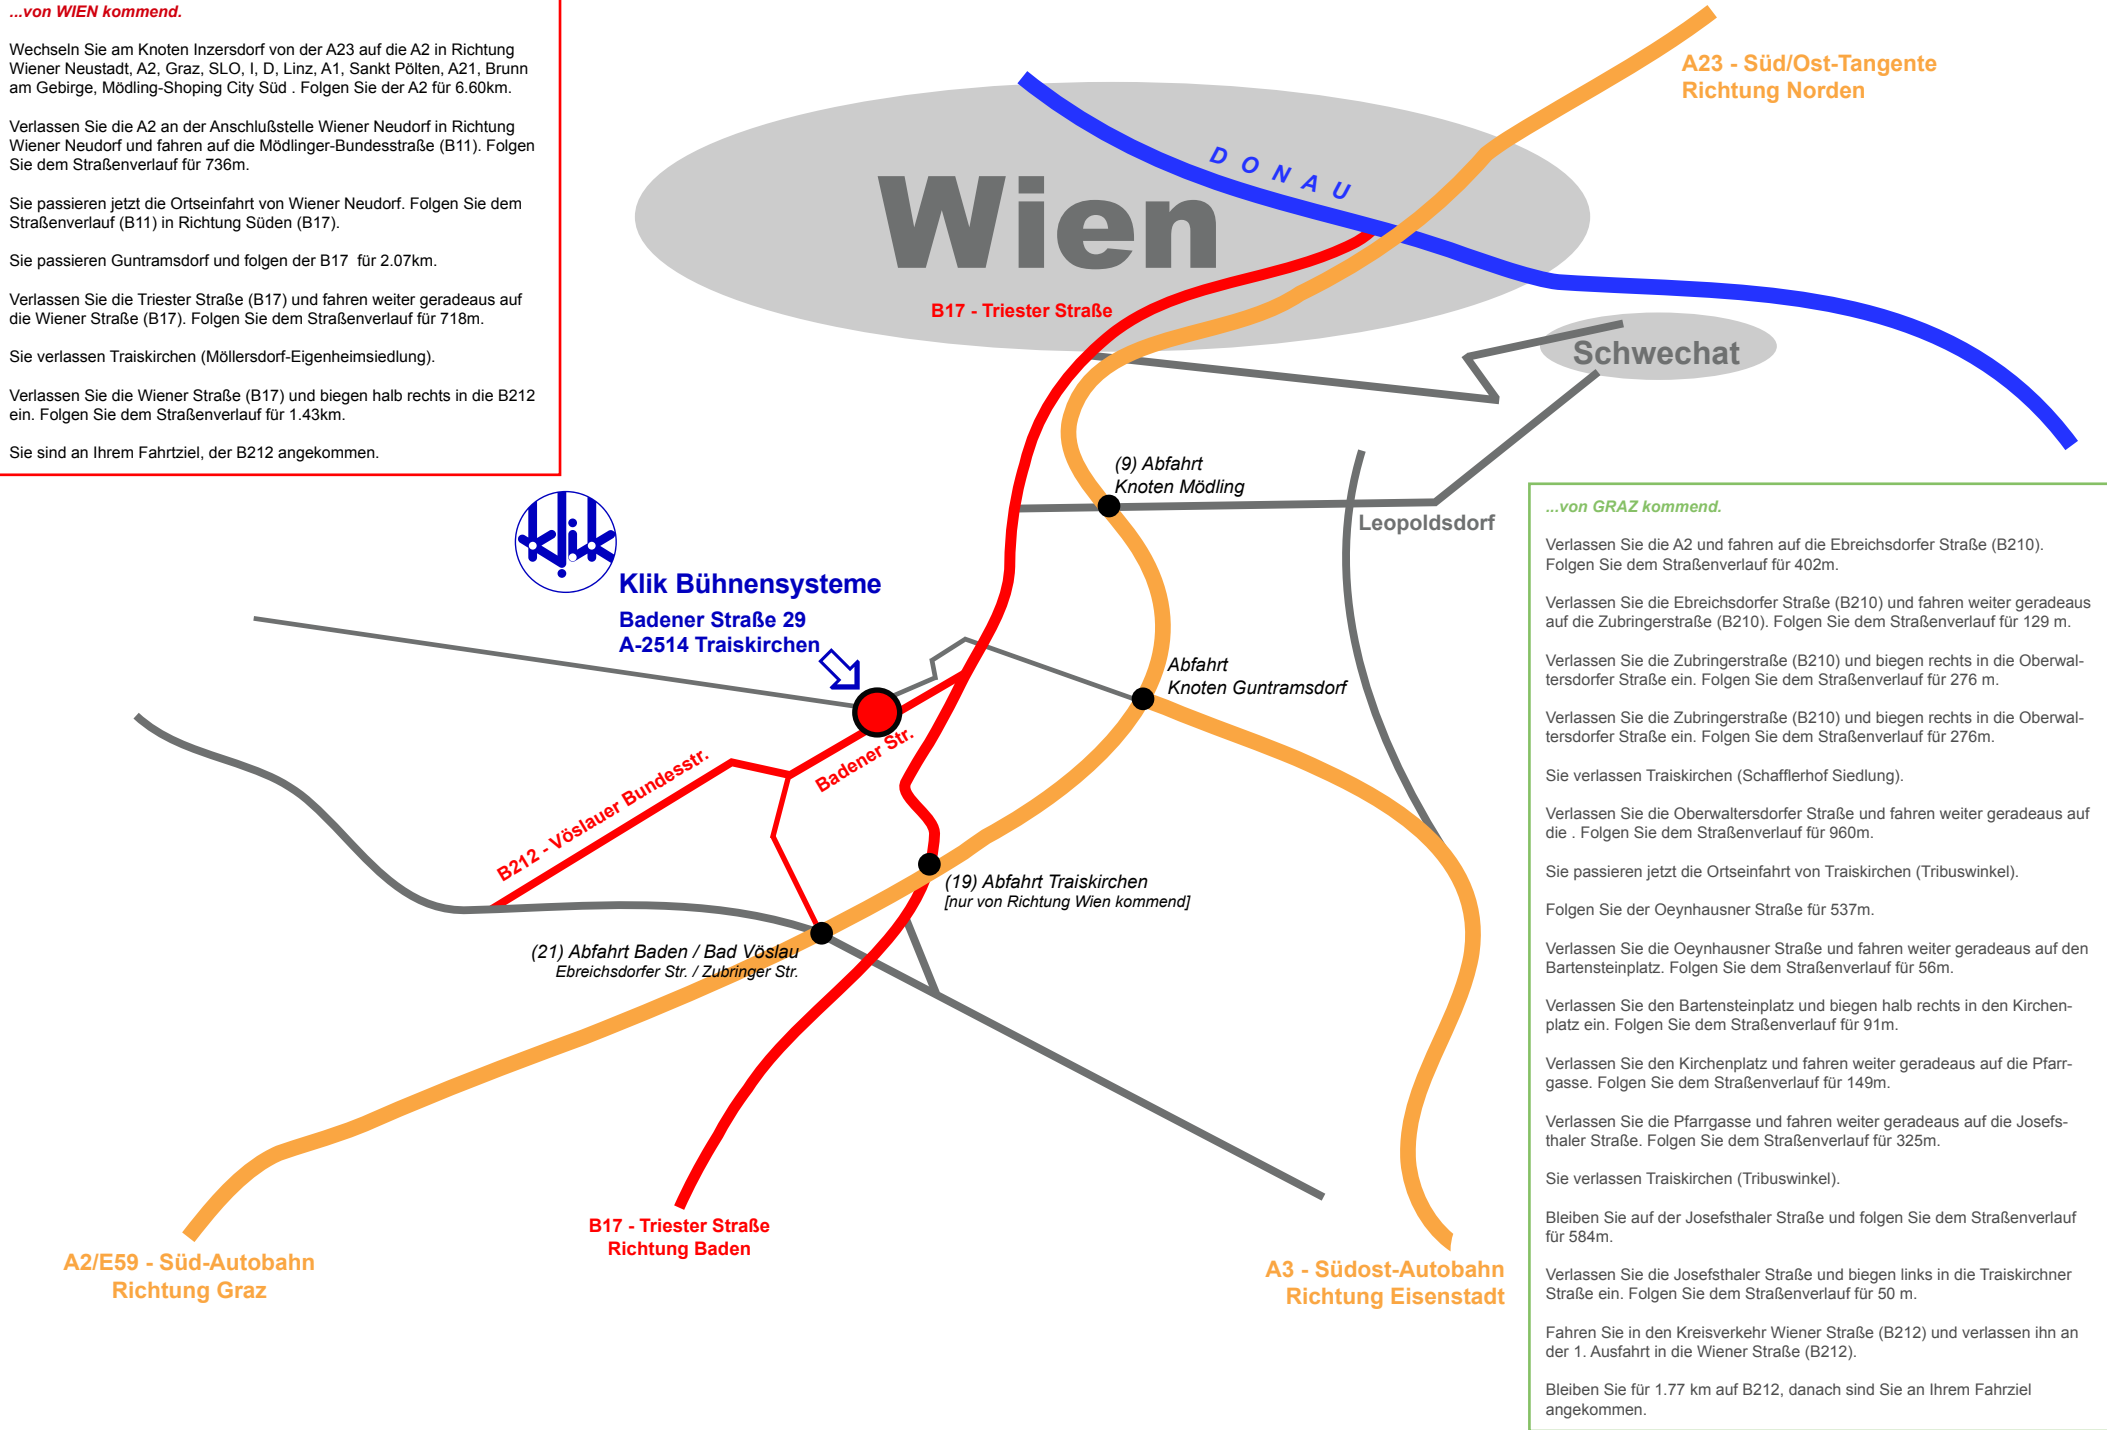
...von WIEN kommend.

Wechseln Sie am Knoten Inzersdorf von der A23 auf die A2 in Richtung Wiener Neustadt, A2, Graz, SLO, I, D, Linz, A1, Sankt Pölten, A21, Brunn am Gebirge, Mödling-Shoping City Süd . Folgen Sie der A2 für 6.60km.

Verlassen Sie die A2 an der Anschlußstelle Wiener Neudorf in Richtung Wiener Neudorf und fahren auf die Mödlinger-Bundesstraße (B11). Folgen Sie dem Straßenverlauf für 736m.

Sie passieren jetzt die Ortseinfahrt von Wiener Neudorf. Folgen Sie dem Straßenverlauf (B11) in Richtung Süden (B17).

Sie passieren Guntramsdorf und folgen der B17 für 2.07km.

Verlassen Sie die Triester Straße (B17) und fahren weiter geradeaus auf die Wiener Straße (B17). Folgen Sie dem Straßenverlauf für 718m.

Sie verlassen Traiskirchen (Möllersdorf-Eigenheimsiedlung).

Verlassen Sie die Wiener Straße (B17) und biegen halb rechts in die B212 ein. Folgen Sie dem Straßenverlauf für 1.43km.

Sie sind an Ihrem Fahrtziel, der B212 angekommen.

A23 - Süd/Ost-Tangente
Richtung Norden

D O N A U

Wien

B17 - Triester Straße

Schwechat

(9) Abfahrt
Knoten Mödling

Leopoldsdorf

Klik Bühnensysteme
Badener Straße 29
A-2514 Traiskirchen

Abfahrt
Knoten Guntramsdorf

Badener Str.

B212 - Vöslauer Bundesstr.

(19) Abfahrt Traiskirchen
[nur von Richtung Wien kommend]

(21) Abfahrt Baden / Bad Vöslau
Ebreichsdorfer Str. / Zubringer Str.

A2/E59 - Süd-Autobahn
Richtung Graz

B17 - Triester Straße
Richtung Baden

A3 - Südost-Autobahn
Richtung Eisenstadt

...von GRAZ kommend.

Verlassen Sie die A2 und fahren auf die Ebreichsdorfer Straße (B210). Folgen Sie dem Straßenverlauf für 402m.

Verlassen Sie die Ebreichsdorfer Straße (B210) und fahren weiter geradeaus auf die Zubringerstraße (B210). Folgen Sie dem Straßenverlauf für 129 m.

Verlassen Sie die Zubringerstraße (B210) und biegen rechts in die Oberwaltersdorfer Straße ein. Folgen Sie dem Straßenverlauf für 276 m.

Verlassen Sie die Zubringerstraße (B210) und biegen rechts in die Oberwaltersdorfer Straße ein. Folgen Sie dem Straßenverlauf für 276m.

Sie verlassen Traiskirchen (Schafflerhof Siedlung).

Verlassen Sie die Oberwaltersdorfer Straße und fahren weiter geradeaus auf die . Folgen Sie dem Straßenverlauf für 960m.

Sie passieren jetzt die Ortseinfahrt von Traiskirchen (Tribuswinkel).

Folgen Sie der Oeynhausner Straße für 537m.

Verlassen Sie die Oeynhausner Straße und fahren weiter geradeaus auf den Bartensteinplatz. Folgen Sie dem Straßenverlauf für 56m.

Verlassen Sie den Bartensteinplatz und biegen halb rechts in den Kirchenplatz ein. Folgen Sie dem Straßenverlauf für 91m.

Verlassen Sie den Kirchenplatz und fahren weiter geradeaus auf die Pfarrgasse. Folgen Sie dem Straßenverlauf für 149m.

Verlassen Sie die Pfarrgasse und fahren weiter geradeaus auf die Josefsthaler Straße. Folgen Sie dem Straßenverlauf für 325m.

Sie verlassen Traiskirchen (Tribuswinkel).

Bleiben Sie auf der Josefsthaler Straße und folgen Sie dem Straßenverlauf für 584m.

Verlassen Sie die Josefsthaler Straße und biegen links in die Traiskirchner Straße ein. Folgen Sie dem Straßenverlauf für 50 m.

Fahren Sie in den Kreisverkehr Wiener Straße (B212) und verlassen ihn an der 1. Ausfahrt in die Wiener Straße (B212).

Bleiben Sie für 1.77 km auf B212, danach sind Sie an Ihrem Fahrziel angekommen.